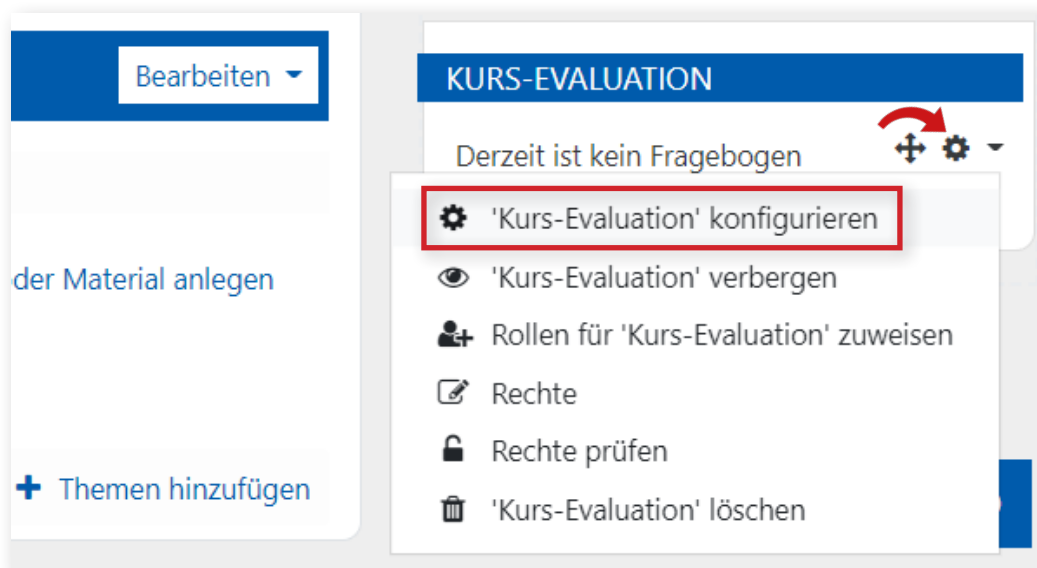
Bearbeiten

der Material anlegen

+ Themen hinzufügen

KURS-EVALUATION

Derzeit ist kein Fragebogen

'Kurs-Evaluation' konfigurieren
'Kurs-Evaluation' verbergen
Rollen für 'Kurs-Evaluation' zuweisen
Rechte
Rechte prüfen
'Kurs-Evaluation' löschen